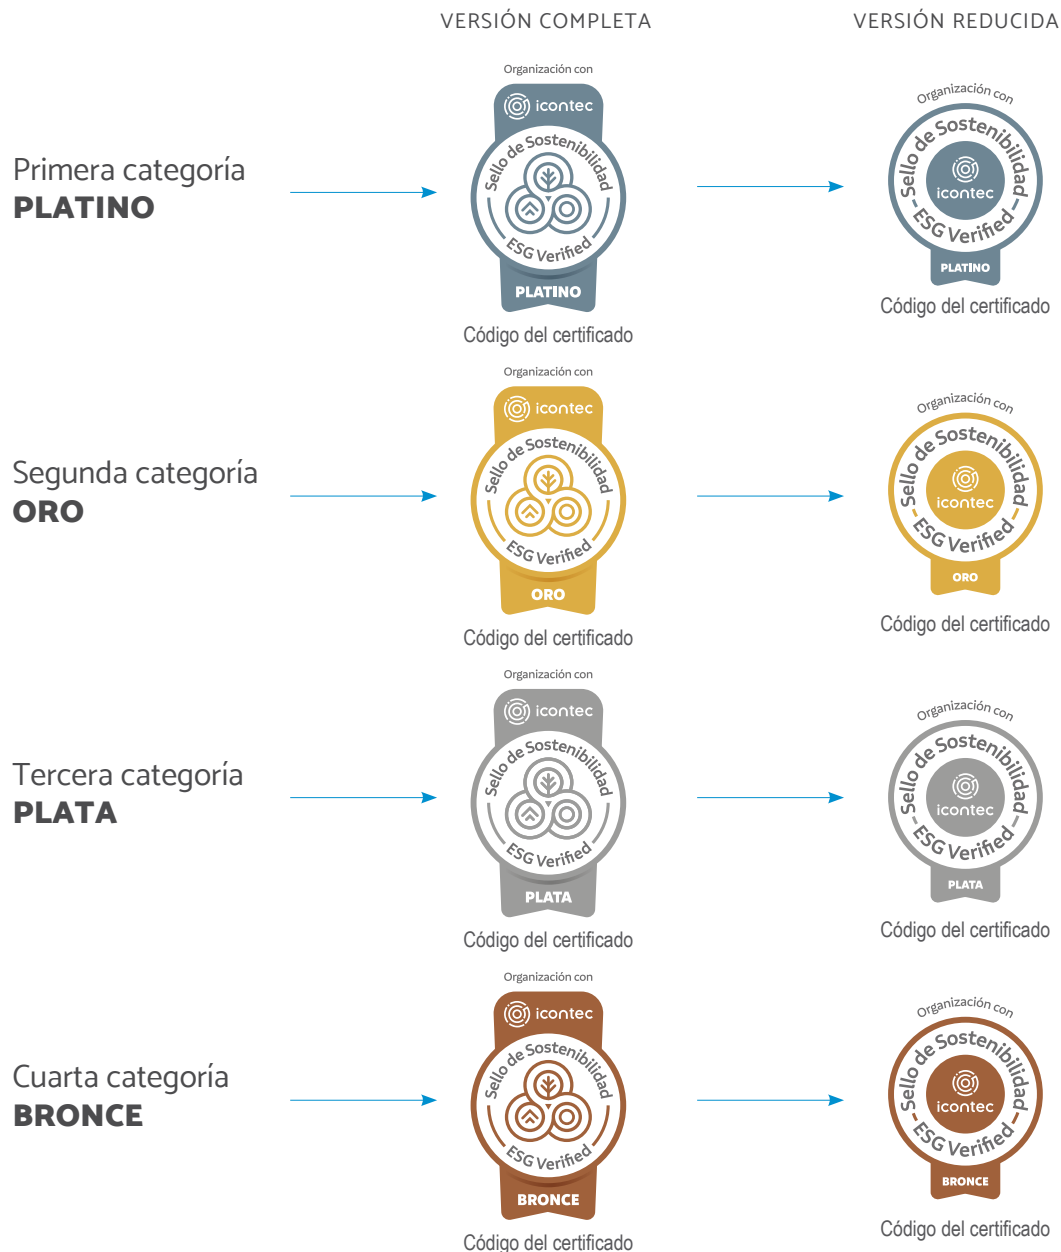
VERSIÓN COMPLETA

VERSIÓN REDUCIDA

Primera categoría
PLATINO

Organización con
icontec
Sello de Sostenibilidad
ESG Verified
PLATINO
Código del certificado

Organización con
Sello de Sostenibilidad
icontec
ESG Verified
PLATINO
Código del certificado

Segunda categoría
ORO

Organización con
icontec
Sello de Sostenibilidad
ESG Verified
ORO
Código del certificado

Organización con
Sello de Sostenibilidad
icontec
ESG Verified
ORO
Código del certificado

Tercera categoría
PLATA

Organización con
icontec
Sello de Sostenibilidad
ESG Verified
PLATA
Código del certificado

Organización con
Sello de Sostenibilidad
icontec
ESG Verified
PLATA
Código del certificado

Cuarta categoría
BRONCE

Organización con
icontec
Sello de Sostenibilidad
ESG Verified
BRONCE
Código del certificado

Organización con
Sello de Sostenibilidad
icontec
ESG Verified
BRONCE
Código del certificado